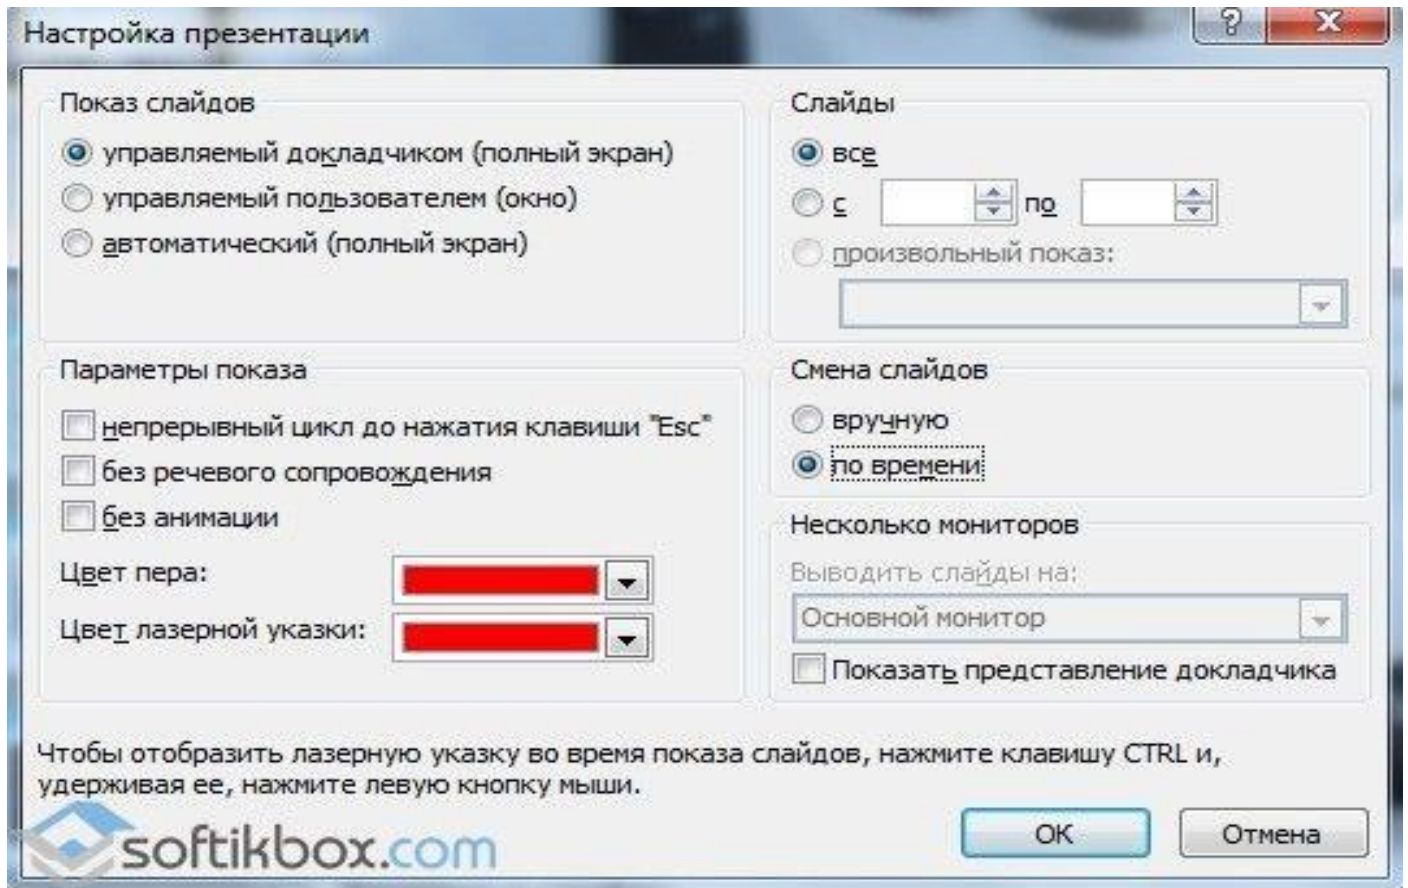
Настройка презентации

?

X

Показ слайдов

управляемый докладчиком (полный экран)

управляемый пользователем (окно)

автоматический (полный экран)

Слайды

все

с

по

произвольный показ:

Параметры показа

непрерывный цикл до нажатия клавиши "Esc"

без речевого сопровождения

без анимации

Цвет пера:

Цвет лазерной указки:

Смена слайдов

вручную

по времени

Несколько мониторов

Выводить слайды на:

Основной монитор

Показать представление докладчика

Чтобы отобразить лазерную указку во время показа слайдов, нажмите клавишу CTRL и, удерживая ее, нажмите левую кнопку мыши.

softikbox.com

ОК

Отмена